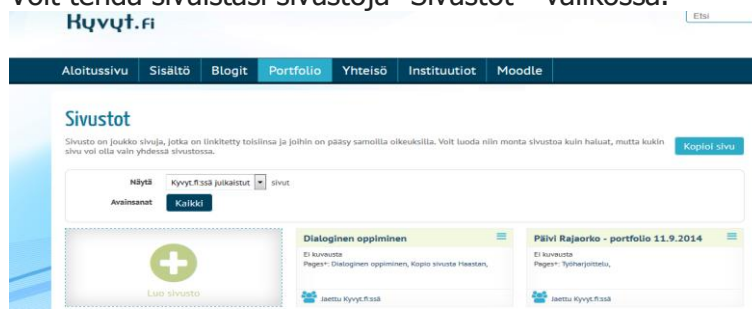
Voit tehdä sivuistasi sivustoja "Sivustot" -valikossa.

Kyvyt.fi

Etsi

Aloitussivu Sisältö Blogit Portfolio Yhteisö Instituutiot Moodle

Sivustot

Sivusto on joukko sivuja, jotka on linkitetty toisiinsa ja joihin on pääsy samoilla oikeuksilla. Voit luoda niin monta sivustoa kuin haluat, mutta kukin sivu voi olla vain yhdessä sivustossa.

Kopioi sivu

Näytä Kyvyt.fi:ssä julkaistut sivut

Avainsanat Kaikki

Luo sivusto

Dialoginen oppiminen

Ei kuvausta
Pages+: Dialoginen oppiminen, Kopio sivusta Haastan,

Jaettu Kyvyt.fi:ssä

Päivi Rajaorko - portfolio 11.9.2014

Ei kuvausta
Pages+: Työharjoittelu,

Jaettu Kyvyt.fi:ssä